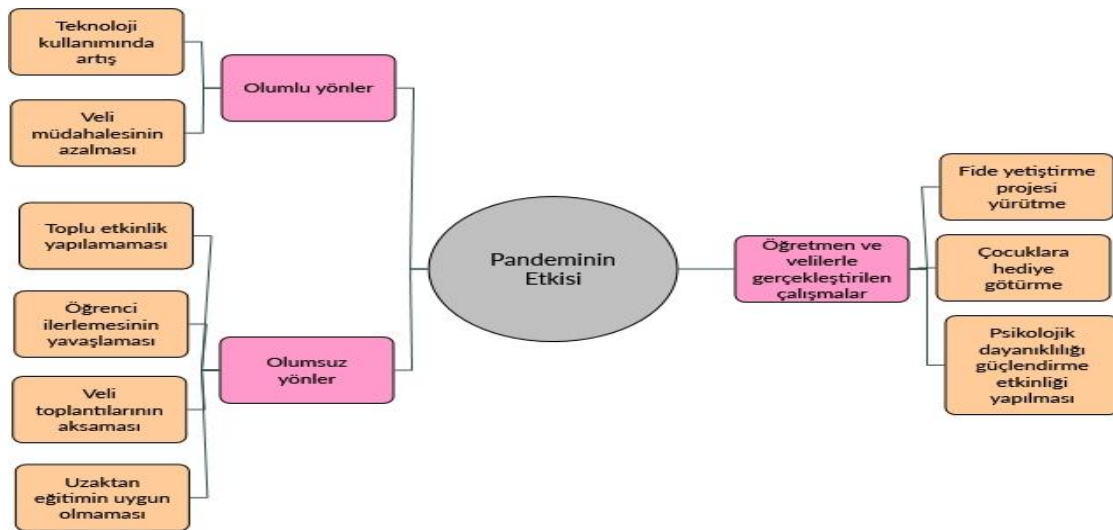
Teknoloji kullanımında artış

Veli müdahalesinin azalması

Olumlu yönler

Toplu etkinlik yapılamaması

Öğrenci ilerlemesinin yavaşlaması

Veli toplantılarının aksaması

Uzaktan eğitimin uygun olmaması

Olumsuz yönler

Pandeminin Etkisi

Öğretmen ve velilerle gerçekleştirilen çalışmalar

Fide yetiştirme projesi yürütme

Çocuklara hediye götürme

Psikolojik dayanıklılığı güçlendirme etkinliği yapılması